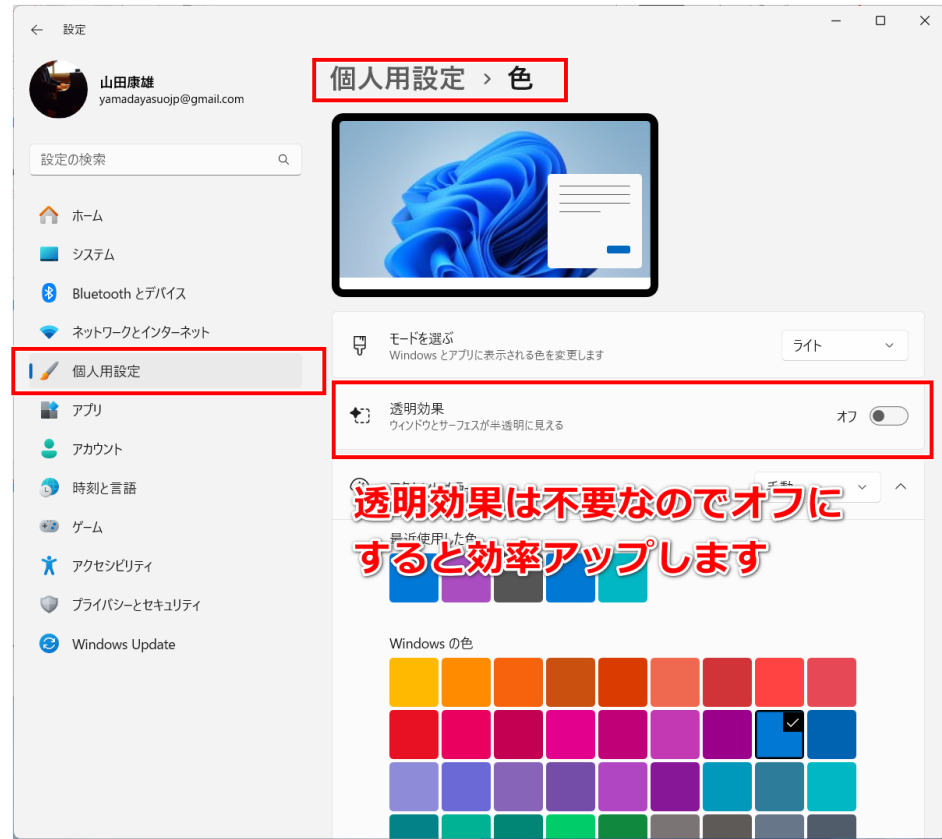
設定

山田康雄
yamadayasuojp@gmail.com

設定の検索

ホーム
システム
Bluetooth とデバイス
ネットワークとインターネット
個人用設定
アプリ
アカウント
時刻と言語
ゲーム
アクセシビリティ
プライバシーとセキュリティ
Windows Update

個人用設定 › 色

モードを選ぶ
Windows とアプリに表示される色を変更します
ライト

透明効果
ウィンドウとサーフェスが半透明に見える
オフ

透明効果は不要なのでオフにすると効率アップします

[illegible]
手動

最近使用した色

Windows の色